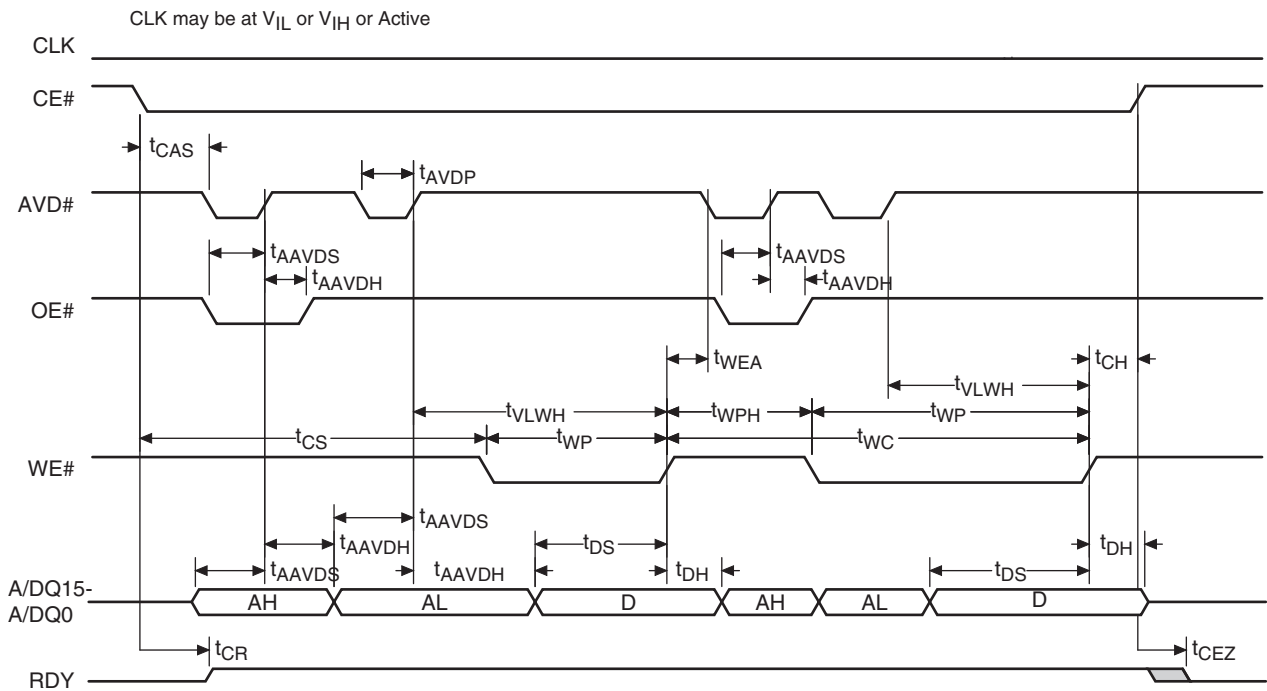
CLK may be at $V_{IL}$ or $V_{IH}$ or Active

CLK

CE#

$t_{CAS}$

AVD#

$t_{AVDP}$

$t_{AAVDS}$

$t_{AAVDH}$

$t_{AAVDS}$

$t_{AAVDH}$

OE#

$t_{WEA}$

$t_{CH}$

$t_{VLWH}$

$t_{VLWH}$

$t_{WPH}$

$t_{WP}$

$t_{CS}$

$t_{WP}$

$t_{WC}$

WE#

$t_{AAVDS}$

$t_{AAVDH}$

$t_{DS}$

$t_{DH}$

$t_{AAVDS}$

$t_{AAVDH}$

$t_{DH}$

$t_{DS}$

A/DQ15-
A/DQ0

AH

AL

D

AH

AL

D

$t_{CR}$

$t_{CEZ}$

RDY